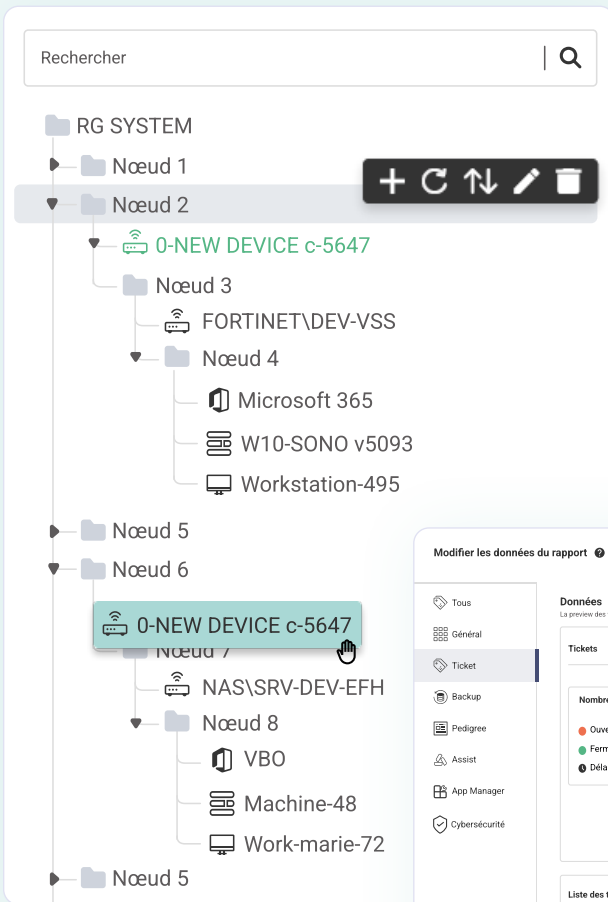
Rechercher

RG SYSTEM
Nœud 1
Nœud 2
0-NEW DEVICE c-5647
Nœud 3
FORTINET\DEV-VSS
Nœud 4
Microsoft 365
W10-SONO v5093
Workstation-495
Nœud 5
Nœud 6
0-NEW DEVICE c-5647
Nœud 7
NAS\SRV-DEV-EFH
Nœud 8
VBO
Machine-48
Work-marie-72
Nœud 5

Modifier les données du rapport
Tous
Général
Ticket
Backup
Pedigree
Assist
App Manager
Cybersécurité
Données
La preview des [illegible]
Tickets
Nombre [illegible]
Ouve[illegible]
Ferm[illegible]
Déla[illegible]
Liste des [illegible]